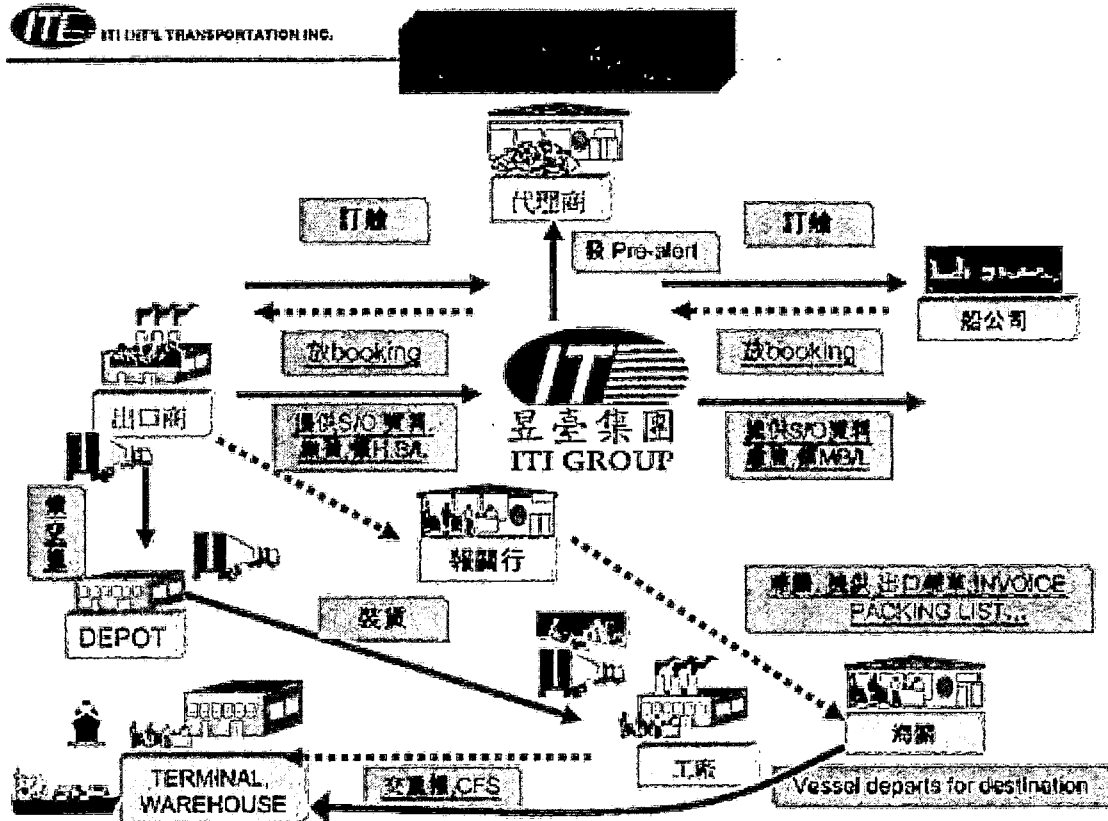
ITI ITI INT'L TRANSPORTATION INC.

代理商

訂艙

訂艙

發 Pre-alert

船公司

放booking

放booking

出口商

提供S/O資料 簽單,領H.B/L

昱臺集團 ITI GROUP

提供S/O資料 簽單,領MB/L

領空櫃

報關行

DEPOT

裝貨

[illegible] 出口報單,INVOICE PACKING LIST...

工廠

海關

TERMINAL, WAREHOUSE

交重櫃,CFS

Vessel departs for destination